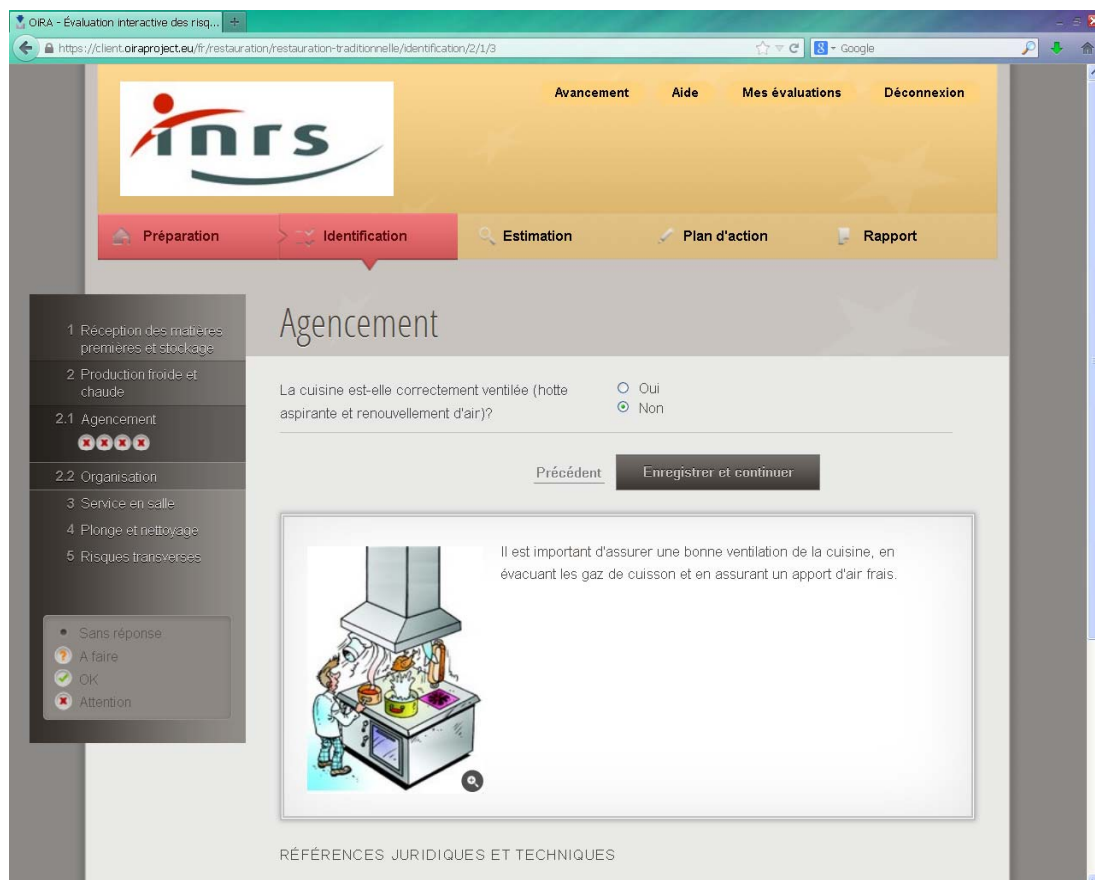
OIRA - Évaluation interactive des risq...

https://client.oiraproject.eu/fr/restauration/restauration-traditionnelle/identification/2/1/3

Google

inrs

Avancement Aide Mes évaluations Déconnexion

Préparation Identification Estimation Plan d'action Rapport

1 Réception des matières premières et stockage
2 Production froide et chaude
2.1 Agencement
2.2 Organisation
3 Service en salle
4 Plonge et nettoyage
5 Risques transverses

Sans réponse
A faire
OK
Attention

Agencement

La cuisine est-elle correctement ventilée (hotte aspirante et renouvellement d'air)?

Oui
Non

Précédent Enregistrer et continuer

Il est important d'assurer une bonne ventilation de la cuisine, en évacuant les gaz de cuisson et en assurant un apport d'air frais.

RÉFÉRENCES JURIDIQUES ET TECHNIQUES